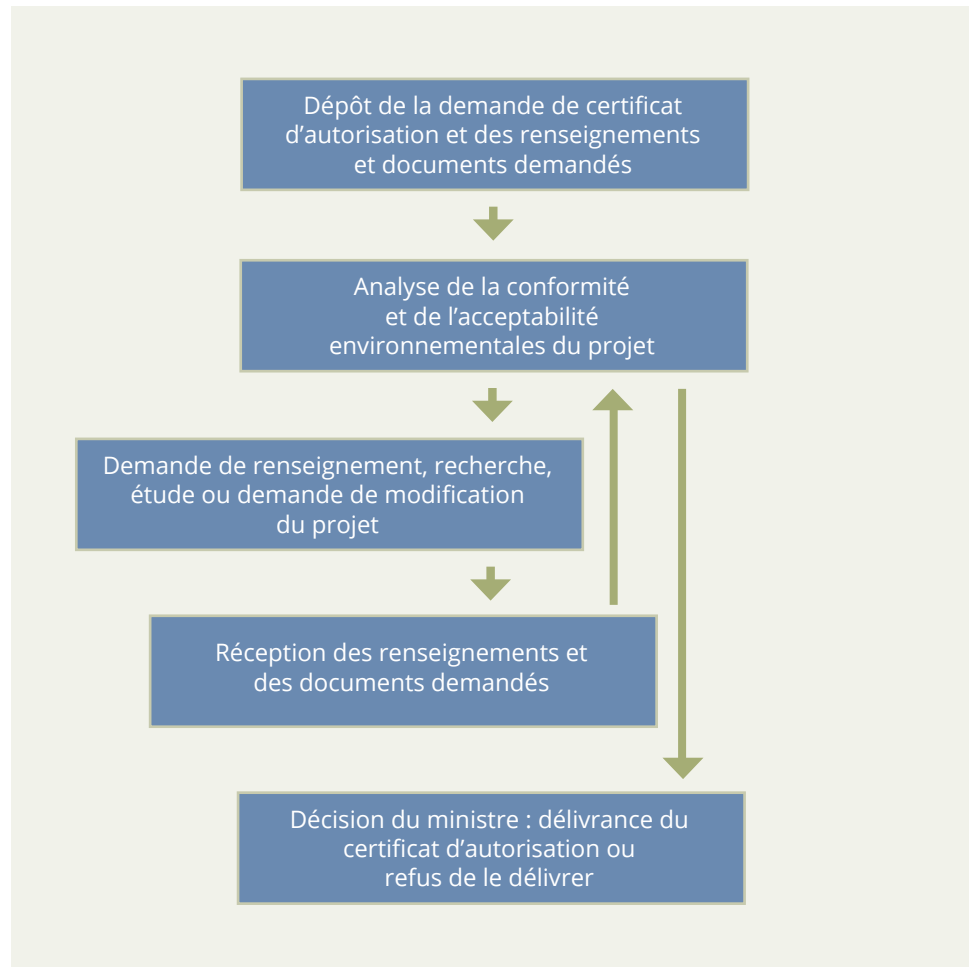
Dépôt de la demande de certificat d’autorisation et des renseignements et documents demandés

Analyse de la conformité et de l’acceptabilité environnementales du projet

Demande de renseignement, recherche, étude ou demande de modification du projet

Réception des renseignements et des documents demandés

Décision du ministre : délivrance du certificat d’autorisation ou refus de le délivrer